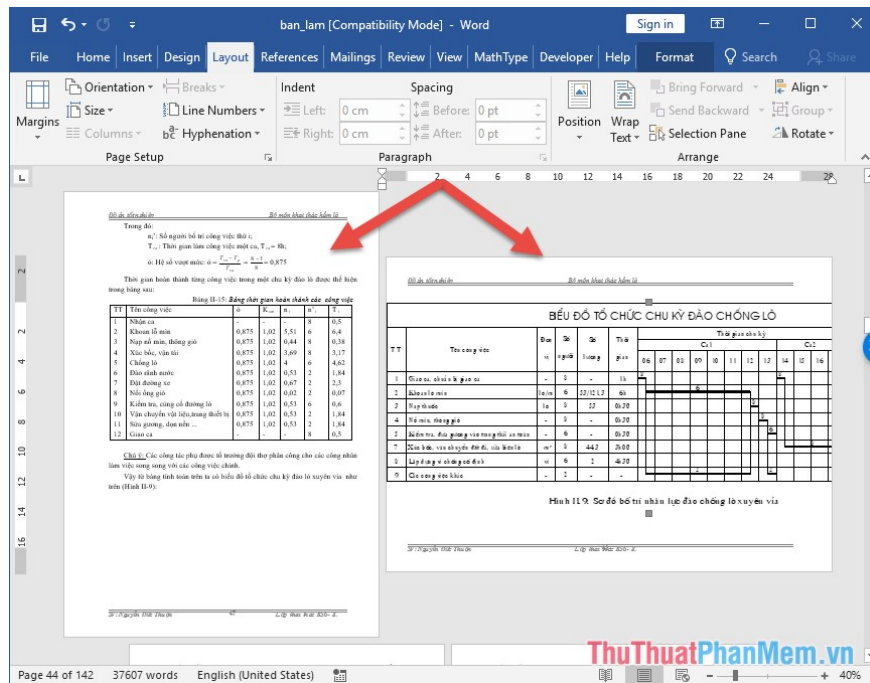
ban_lam [Compatibility Mode] - Word

Sign in

File Home Insert Design Layout References Mailings Review View MathType Developer Help Format Search Share

Margins Orientation Size Columns Breaks Line Numbers Hyphenation
Page Setup

Indent
Left: 0 cm
Right: 0 cm

Spacing
Before: 0 pt
After: 0 pt

Paragraph

Position Wrap Text Bring Forward Send Backward Selection Pane Align Group Rotate
Arrange

Đồ án tốt nghiệp Bộ môn khai thác hầm lò

Trong đó:

$n_i$: Số người bố trí công việc thứ i;

$T_{ca}$: Thời gian làm công việc một ca, $T_{ca}$ = 8h;

α: Hệ số vượt mức: $\alpha = \frac{T_{ca} - T_c}{T_{ca}} = \frac{8-1}{8} = 0,875$

Thời gian hoàn thành từng công việc trong một chu kỳ đào lò được thể hiện trong bảng sau:

Bảng II-15: Bảng thời gian hoàn thành các công việc

| TT | Tên công việc | α | $K_{vm}$ | $n_i$ | $n_i'$ | $T_i$ |
|---|---|---|---|---|---|---|
| 1 | Nhận ca | - | - | - | 8 | 0,5 |
| 2 | Khoan lỗ mìn | 0,875 | 1,02 | 5,51 | 6 | 6,4 |
| 3 | Nạp nổ mìn, thông gió | 0,875 | 1,02 | 0,44 | 8 | 0,38 |
| 4 | Xúc bốc, vận tải | 0,875 | 1,02 | 3,69 | 8 | 3,17 |
| 5 | Chống lò | 0,875 | 1,02 | 4 | 6 | 4,62 |
| 6 | Đào rãnh nước | 0,875 | 1,02 | 0,53 | 2 | 1,84 |
| 7 | Đặt đường xe | 0,875 | 1,02 | 0,67 | 2 | 2,3 |
| 8 | Nối ống gió | 0,875 | 1,02 | 0,02 | 2 | 0,07 |
| 9 | Kiểm tra, củng cố đường lò | 0,875 | 1,02 | 0,53 | 6 | 0,6 |
| 10 | Vận chuyển vật liệu,trang thiết bị | 0,875 | 1,02 | 0,53 | 2 | 1,84 |
| 11 | Sửa gương, dọn nền | 0,875 | 1,02 | 0,53 | 2 | 1,84 |
| 12 | Giao ca | - | - | - | 8 | 0,5 |

Chú ý: Các công tác phụ được tổ trưởng đội thợ phân công cho các công nhân làm việc song song với các công việc chính.

Vậy từ bảng tính toán trên ta có biểu đồ tổ chức chu kỳ đào lò xuyên vỉa như trên (Hình II-9):

SV:Nguyễn Đức Thuận Lớp khai thác B.K6 - B.

Đồ án tốt nghiệp Bộ môn khai thác hầm lò

BIỂU ĐỒ TỔ CHỨC CHU KỲ ĐÀO CHỐNG LÒ

| TT | Tên công việc | Đơn vị | Số người | Số lượng | Thời gian | 06 | 07 | 08 | 09 | 10 | 11 | 12 | 13 | 14 | 15 | 16 |
|---|---|---|---|---|---|---|---|---|---|---|---|---|---|---|---|---|
| 1 | Giao ca, nhận & giao ca | - | 8 | - | 1h | | | | | | | | | | | |
| 2 | Khoan lỗ mìn | lỗ/m | 6 | 53/12,1,3 | 6h | | | | | | | | | | | |
| 3 | Nạp thuốc | lỗ | 8 | 53 | 0h30 | | | | | | | | | | | |
| 4 | Nổ mìn, thông gió | - | 8 | - | 0h30 | | | | | | | | | | | |
| 5 | Kiểm tra, củng cố gương và trang thiết bị an toàn | - | 6 | - | 0h30 | | | | | | | | | | | |
| 6 | Xúc bốc, vận chuyển đất đá, xúc lên tầu | m³ | 8 | 44,3 | 2h00 | | | | | | | | | | | |
| 7 | Lắp dựng vì chống cố định | vì | 6 | 2 | 4h30 | | | | | | | | | | | |
| 8 | Các công việc khác | - | 2 | - | - | | | | | | | | | | | |

Thời gian chu kỳ
Ca1 Ca2

Hình II.9: Sơ đồ bố trí nhân lực đào chống lò xuyên vỉa

SV:Nguyễn Đức Thuận Lớp khai thác B.K6 - B.

Page 44 of 142 37607 words English (United States) 40%

ThuThuatPhanMem.vn